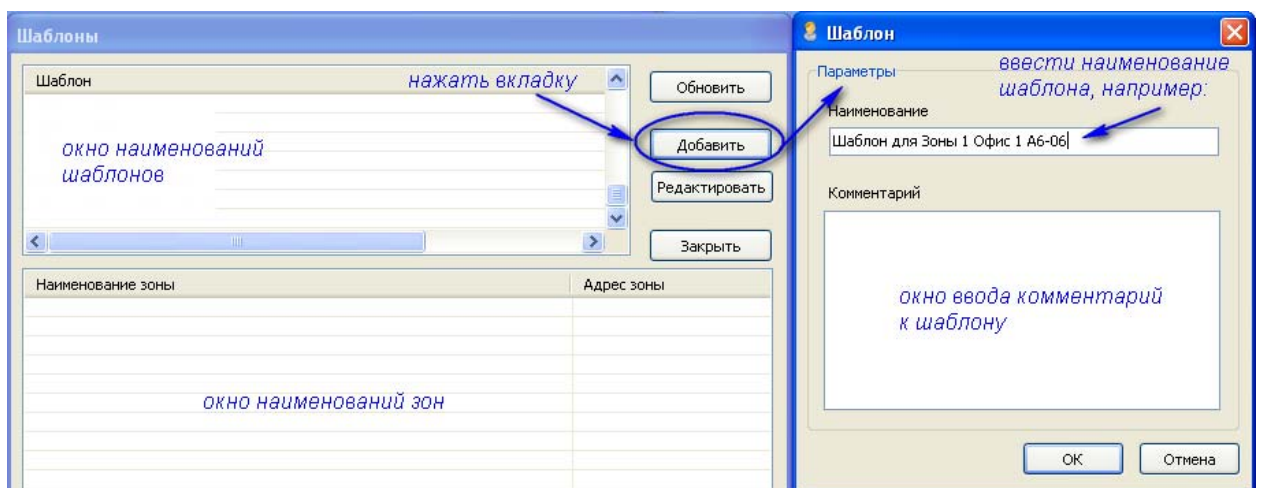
Шаблоны

Шаблон

нажать вкладку

окно наименований шаблонов

Обновить

Добавить

Редактировать

Закрыть

| Наименование зоны | Адрес зоны |
|---|---|

окно наименований зон

Шаблон

Параметры

ввести наименование шаблона, например:

Наименование

Шаблон для Зоны 1 Офис 1 А6-06

Комментарий

окно ввода комментарий к шаблону

OK

Отмена